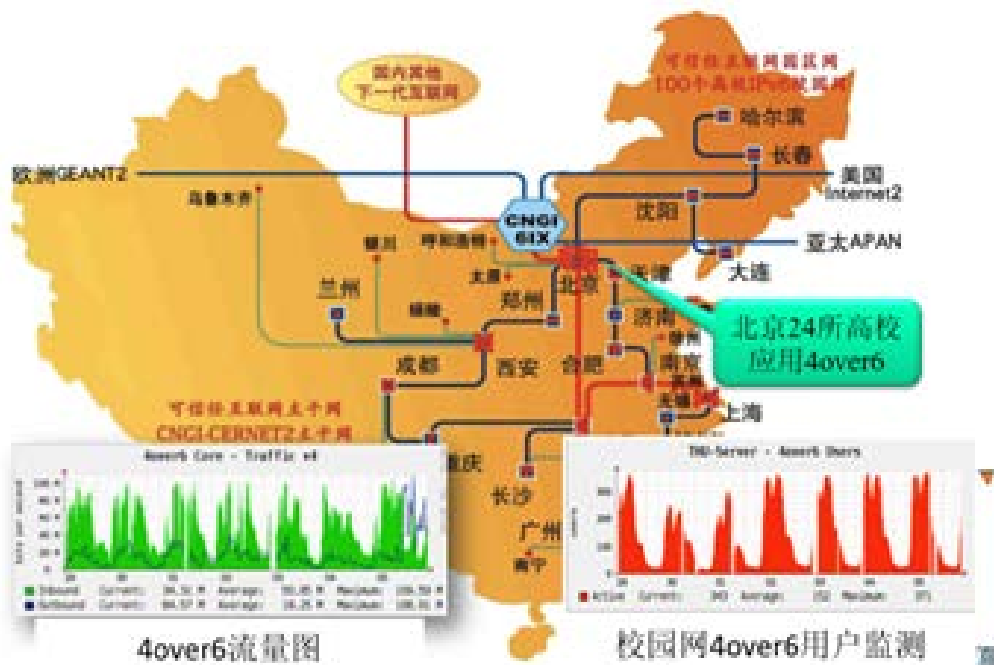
国内其他下一代互联网

可信任互联网园区网
100个高校IPv6校园网

哈尔滨
长春
欧洲GEANT2
美国
Internet2
乌鲁木齐
CNGI 6IX
沈阳
亚太APAN
银川
呼和浩特
大连
太原
天津
兰州
北京
郑州
西宁
济南
北京24所高校应用4over6
成都
西安
合肥
南京
上海
可信任互联网主干网
CNGI-CERNET2主干网
重庆
长沙
广州
南宁

4over6 Core - Traffic v4
Inbound Current: Average: Maximum:
Outbound Current: Average: Maximum:

THU-Server - 4over6 Users
Active Current: Average: Maximum:

4over6流量图
校园网4over6用户监测